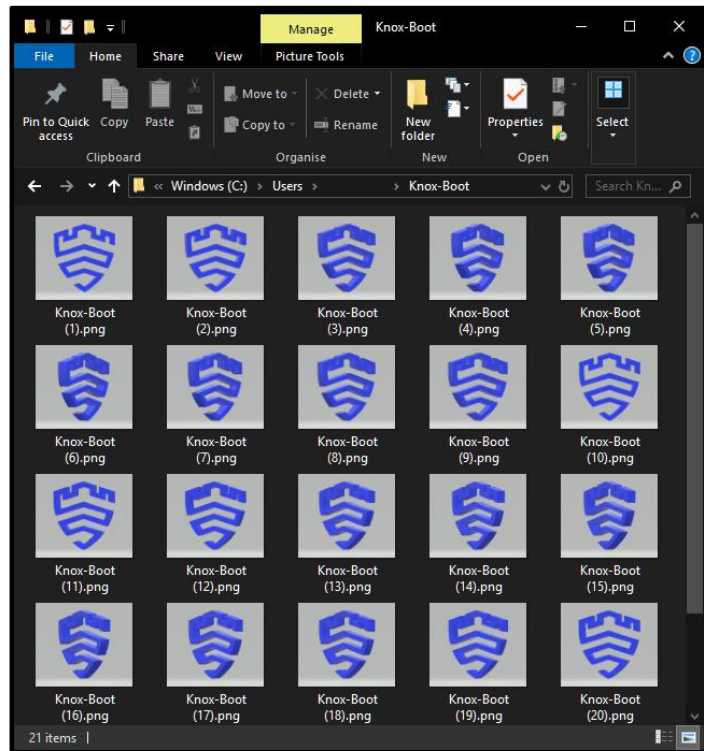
Manage Knox-Boot

File Home Share View Picture Tools

Pin to Quick access Copy Paste
Clipboard

Move to Delete Copy to Rename
Organise

New folder
New

Properties
Open

Select

« Windows (C:) › Users › › Knox-Boot

Search Kn...

Knox-Boot (1).png
Knox-Boot (2).png
Knox-Boot (3).png
Knox-Boot (4).png
Knox-Boot (5).png
Knox-Boot (6).png
Knox-Boot (7).png
Knox-Boot (8).png
Knox-Boot (9).png
Knox-Boot (10).png
Knox-Boot (11).png
Knox-Boot (12).png
Knox-Boot (13).png
Knox-Boot (14).png
Knox-Boot (15).png
Knox-Boot (16).png
Knox-Boot (17).png
Knox-Boot (18).png
Knox-Boot (19).png
Knox-Boot (20).png

21 items |